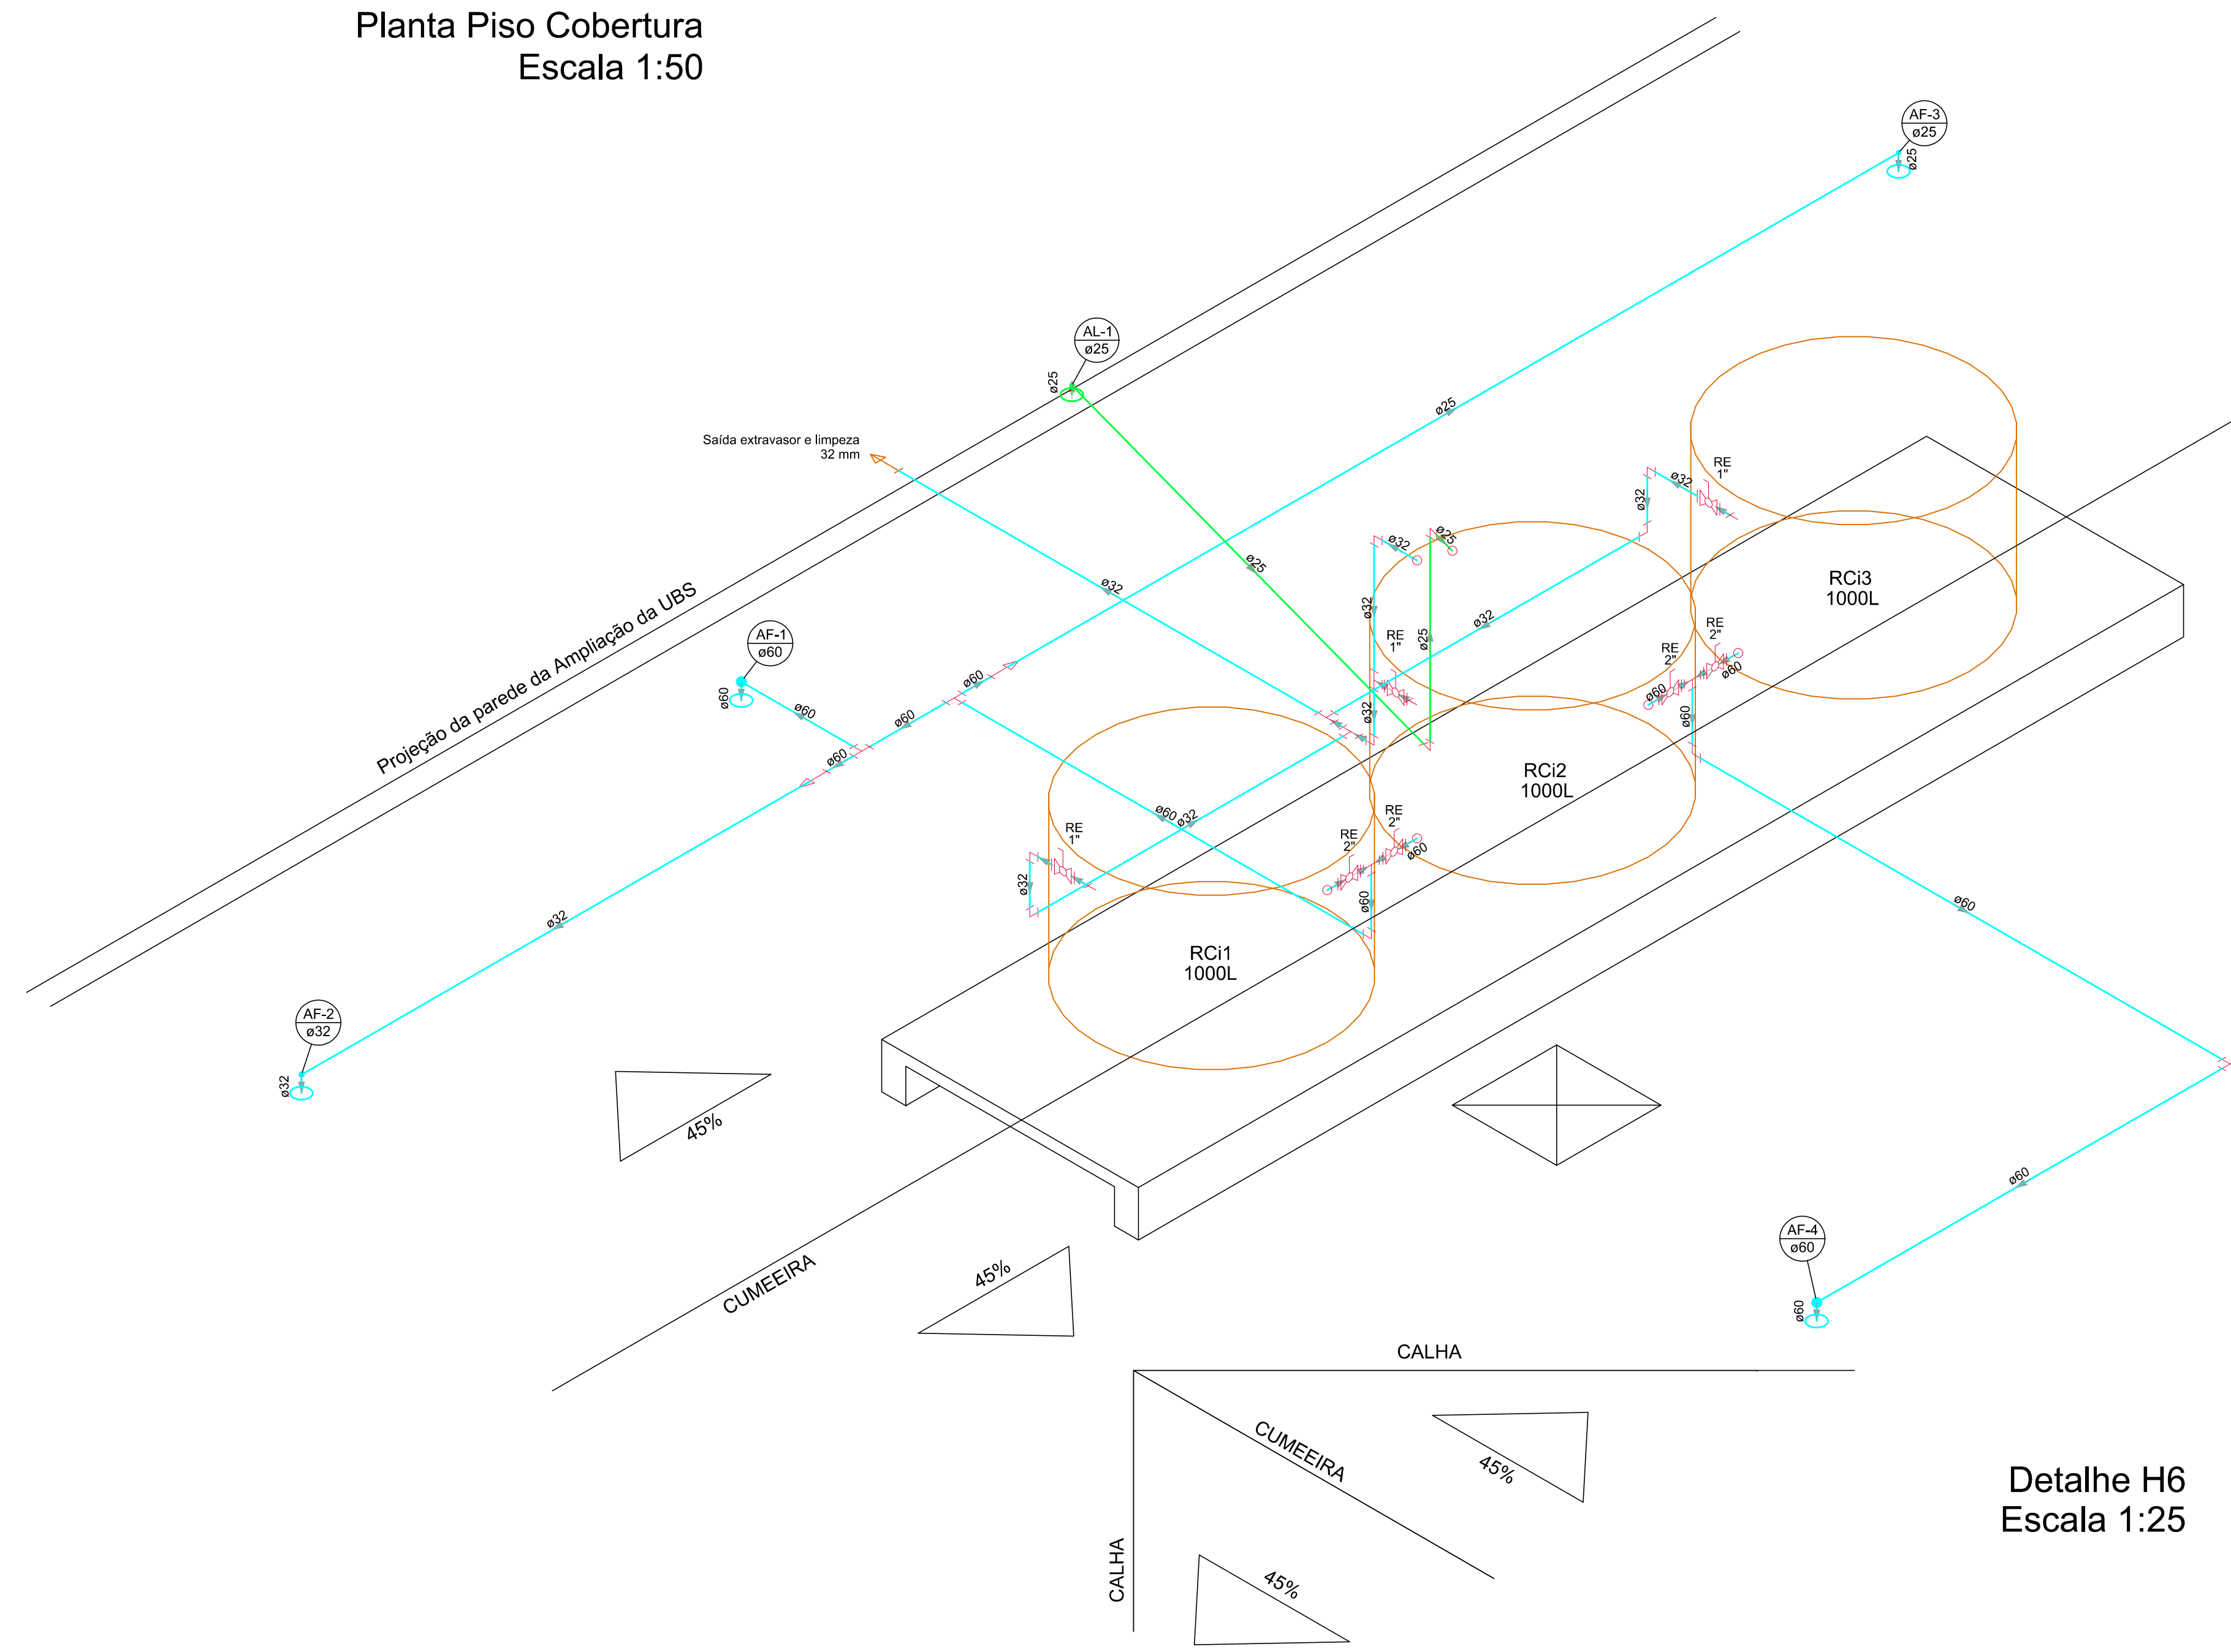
Planta Piso Cobertura
Escala 1:50

AF-3
ø25
ø25

AL-1
ø25
ø25

Saída extravasor e limpeza
32 mm

ø25
ø25
ø32

Projeção da parede da Ampliação da UBS

AF-1
ø60
ø60
ø60
ø60
ø60
ø60

RE
1"
ø32
ø32
ø32
ø25
ø32
RE
1"
ø25
ø32
RCi3
1000L
RE
2"
RE
2"
ø60
ø60
ø60
ø32
ø32
RCi2
1000L
ø60
ø32
RE
1"
ø32
RE
2"
RE
2"
ø60
ø60
RCi1
1000L
ø32
ø60

AF-2
ø32
ø32

45%

ø60

AF-4
ø60
ø60

CUMEEIRA
45%
CALHA
CUMEEIRA
45%
CALHA
45%

Detalhe H6
Escala 1:25